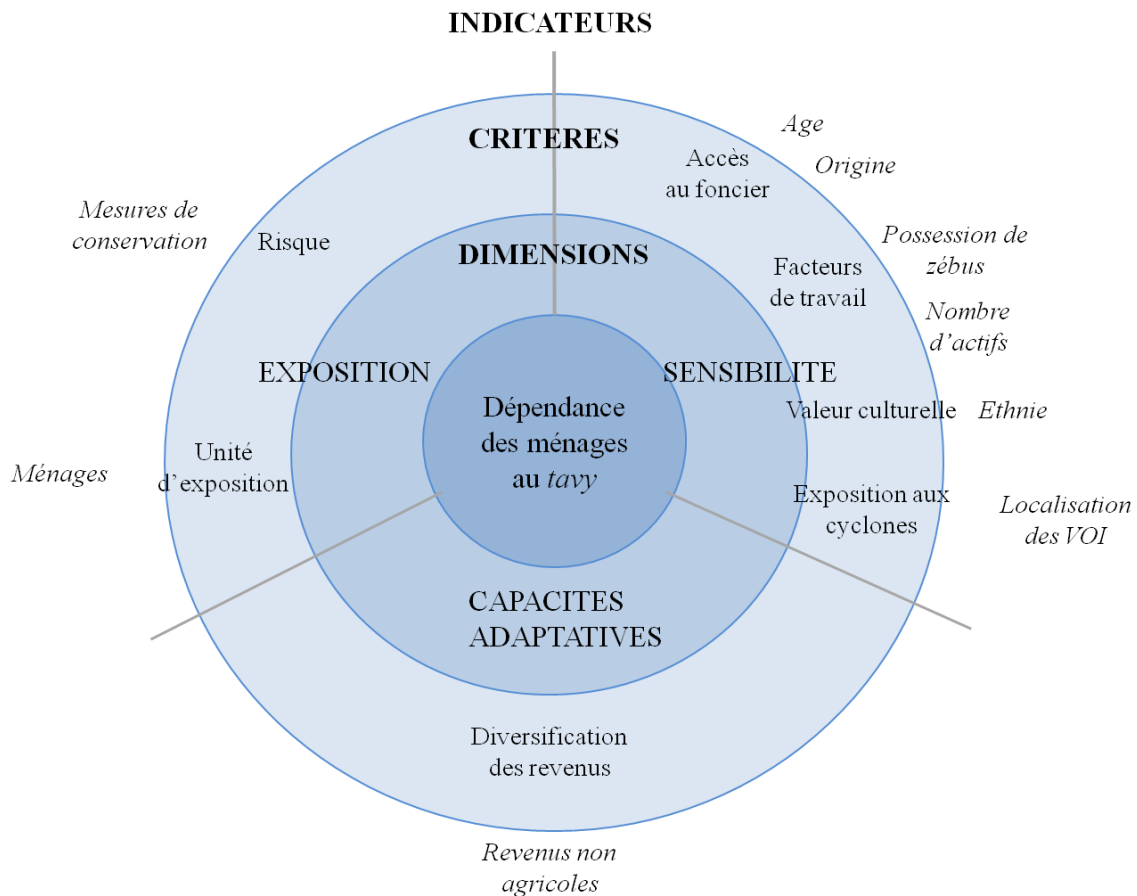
INDICATEURS

CRITERES

Age

Accès au foncier

Origine

Mesures de conservation

Risque

DIMENSIONS

Possession de zébus

Facteurs de travail

Nombre d'actifs

EXPOSITION

SENSIBILITE

Dépendance des ménages au *tavy*

Valeur culturelle

Ethnie

Unité d'exposition

Ménages

Exposition aux cyclones

Localisation des VOI

CAPACITES ADAPTATIVES

Diversification des revenus

Revenus non agricoles